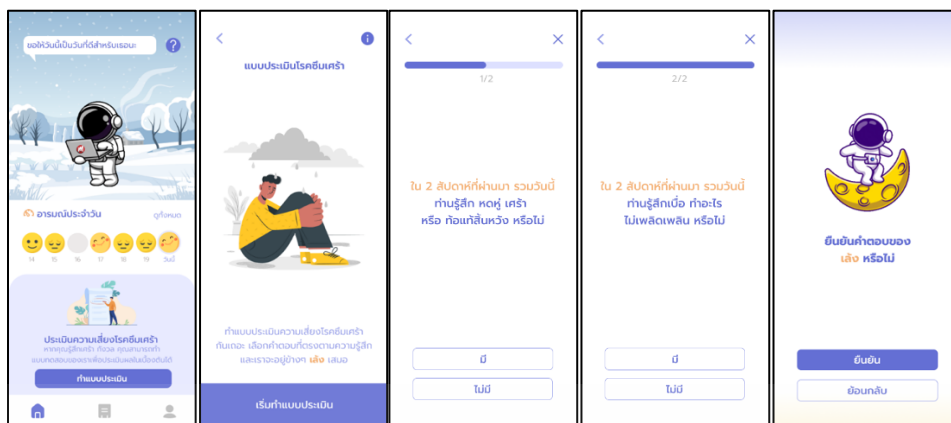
ขอให้วันนี้เป็นวันที่ดีสำหรับเธอนะ
?

อารมณ์ประจำวัน
ดูทั้งหมด
14 15 16 17 18 19 วันนี้

ประเมินความเสี่ยงโรคซึมเศร้า
หากคุณรู้สึกเศร้า ท้อแท้ คุณสามารถทำแบบทดสอบเพื่อประเมินความเสี่ยงเบื้องต้นได้
ทำแบบประเมิน

<
แบบประเมินโรคซึมเศร้า

ทำแบบประเมินความเสี่ยงโรคซึมเศร้ากันเถอะ เลือกคำตอบที่ตรงตามความรู้สึก และเราจะอยู่ข้างๆ เล้ง เสมอ

เริ่มทำแบบประเมิน

<
×
1/2

ใน 2 สัปดาห์ที่ผ่านมา รวมวันนี้
ท่านรู้สึก หดหู่ เศร้า
หรือ ท้อแท้สิ้นหวัง หรือไม่

มี
ไม่มี

<
×
2/2

ใน 2 สัปดาห์ที่ผ่านมา รวมวันนี้
ท่านรู้สึกเบื่อ ทำอะไร
ไม่เพลิดเพลิน หรือไม่

มี
ไม่มี

ยืนยันคำตอบของ
เล้ง หรือไม่

ยืนยัน
ย้อนกลับ